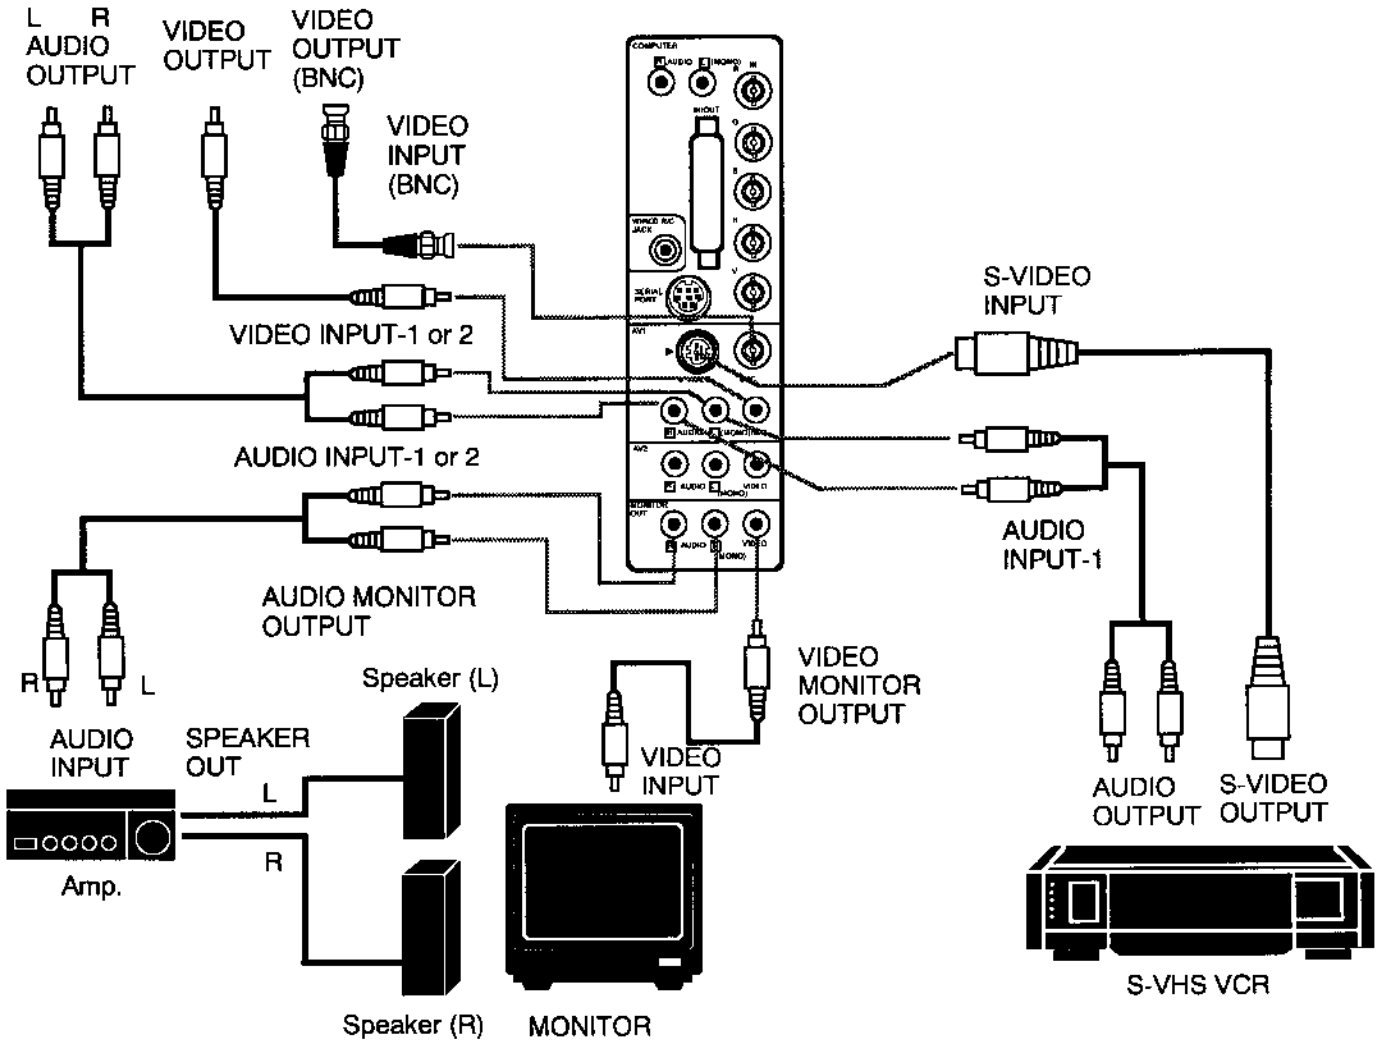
L R
AUDIO
OUTPUT

VIDEO
OUTPUT

VIDEO
OUTPUT
(BNC)

VIDEO
INPUT
(BNC)

COMPUTER
AUDIO (MONO)
IN/OUT
REMOTE R/C JACK
SERIAL PORT
AV1
AUDIO (MONO) VIDEO
AV2
AUDIO (MONO) VIDEO
MONITOR OUT
AUDIO (MONO) VIDEO

S-VIDEO
INPUT

VIDEO INPUT-1 or 2

AUDIO INPUT-1 or 2

AUDIO
INPUT-1

AUDIO MONITOR
OUTPUT

R L

AUDIO
INPUT

SPEAKER
OUT

L

R

Amp.

Speaker (L)

Speaker (R)

VIDEO
MONITOR
OUTPUT

VIDEO
INPUT

MONITOR

AUDIO
OUTPUT

S-VIDEO
OUTPUT

S-VHS VCR